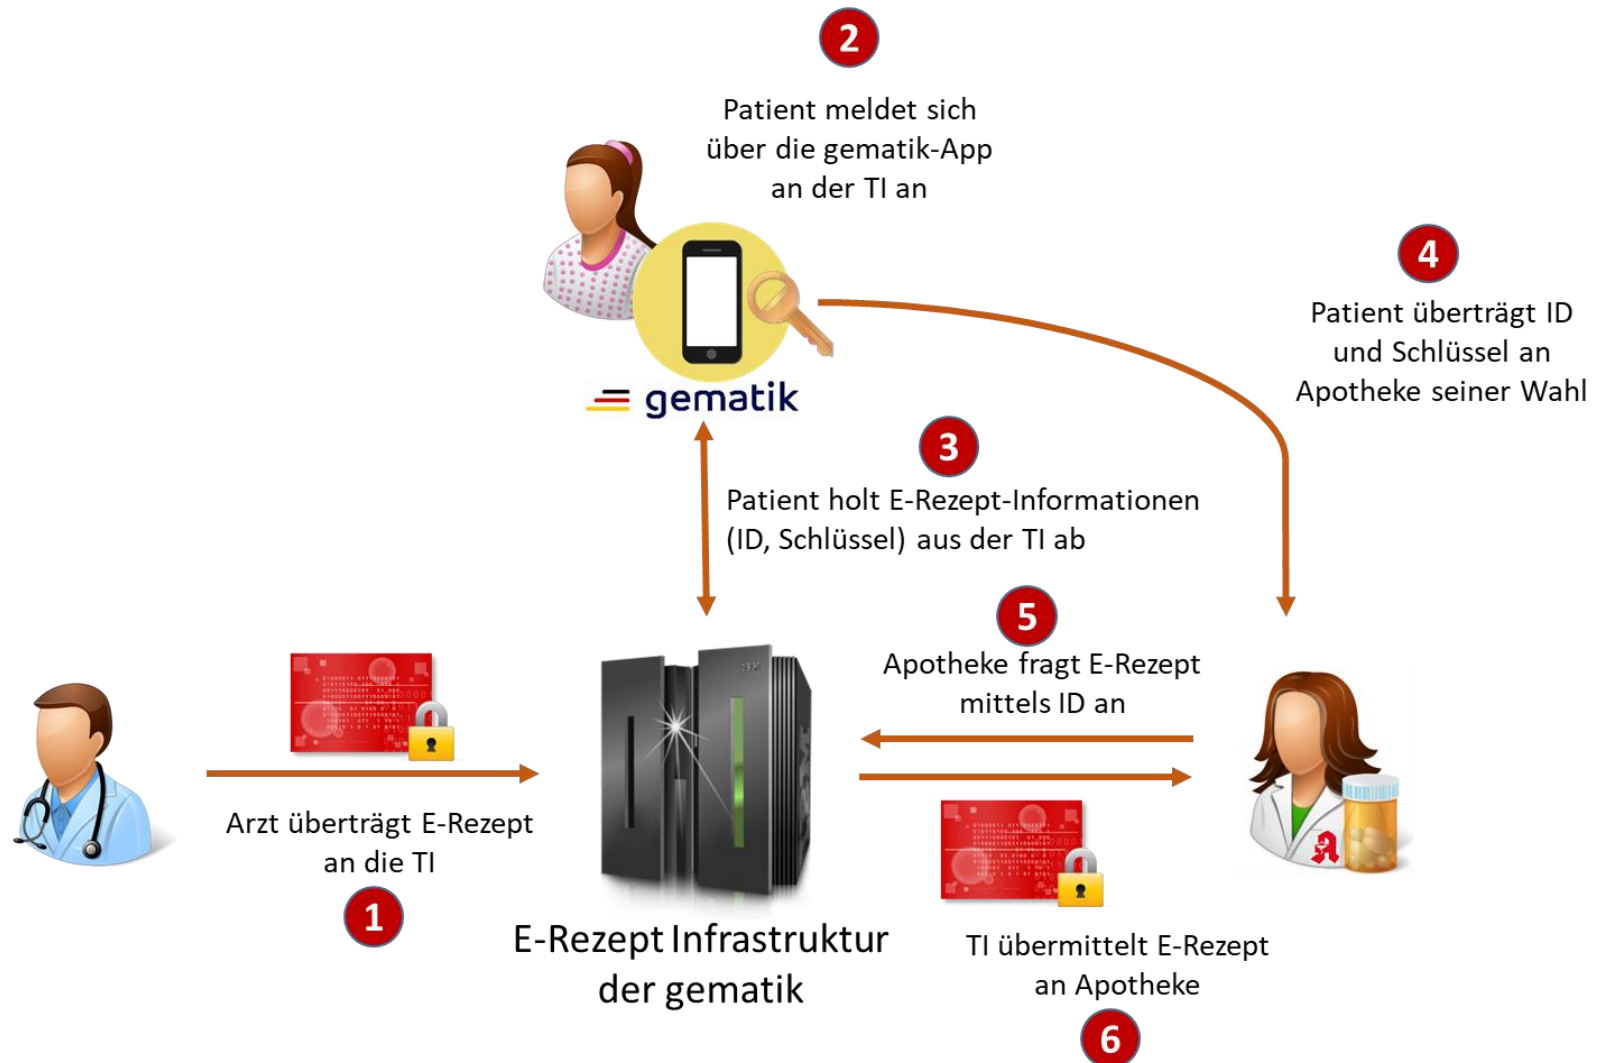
2

Patient meldet sich über die gematik-App an der TI an

gematik

4

Patient überträgt ID und Schlüssel an Apotheke seiner Wahl

3

Patient holt E-Rezept-Informationen (ID, Schlüssel) aus der TI ab

5

Apotheke fragt E-Rezept mittels ID an

Arzt überträgt E-Rezept an die TI

1

E-Rezept Infrastruktur der gematik

TI übermittelt E-Rezept an Apotheke

6